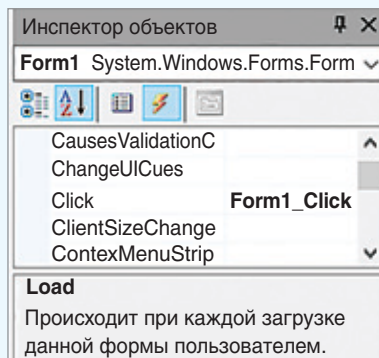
Инспектор объектов

Form1 System.Windows.Forms.Form

| | |
|---|---|
| CausesValidationC | |
| ChangeUICues | |
| Click | Form1_Click |
| ClientSizeChange | |
| ContexMenuStrip | |

Load

Происходит при каждой загрузке данной формы пользователем.